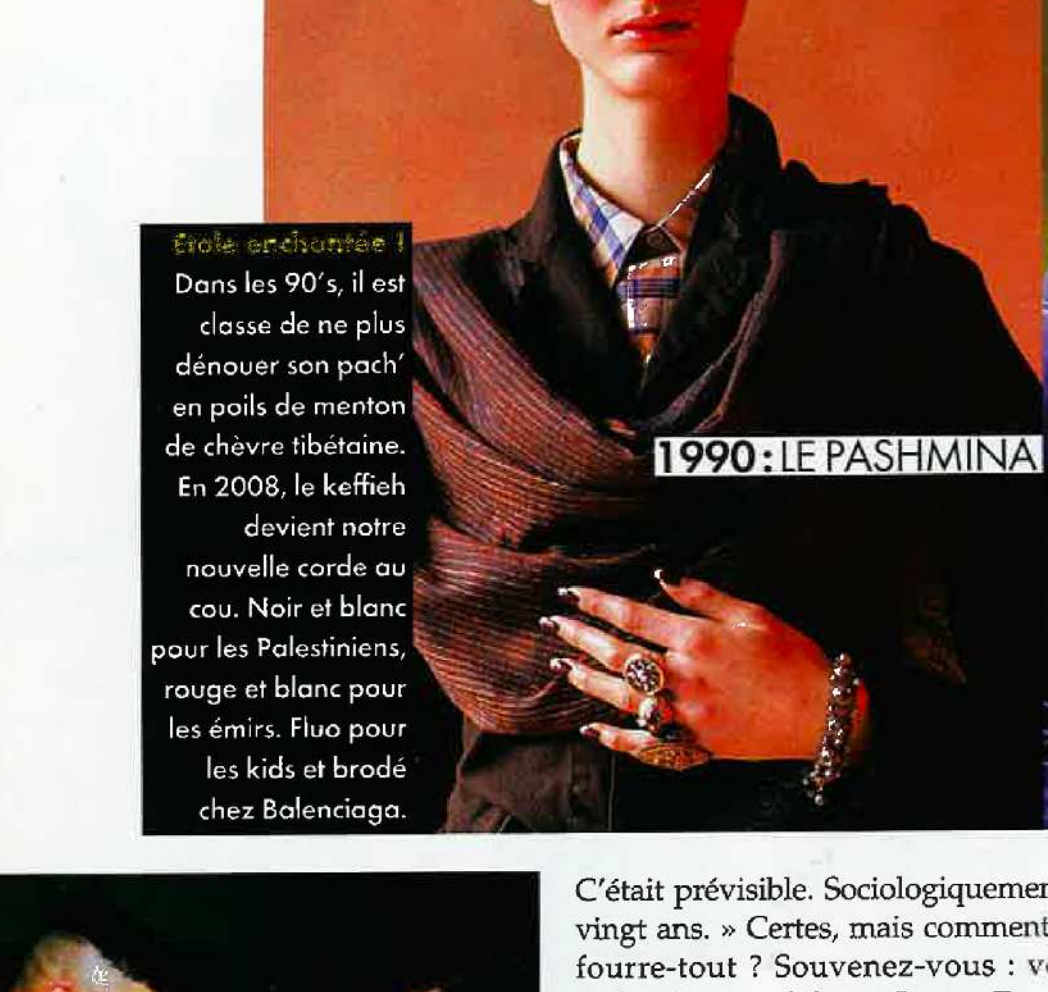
Étole enchantée !
Dans les 90's, il est classe de ne plus dénouer son pach' en poils de menton de chèvre tibétaine. En 2008, le keffieh devient notre nouvelle corde au cou. Noir et blanc pour les Palestiniens, rouge et blanc pour les émirs. Fluo pour les kids et brodé chez Balenciaga.

1990 : LE PASHMINA

C'était prévisible. Sociologiquemen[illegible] vingt ans. » Certes, mais comment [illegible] fourre-tout ? Souvenez-vous : v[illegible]